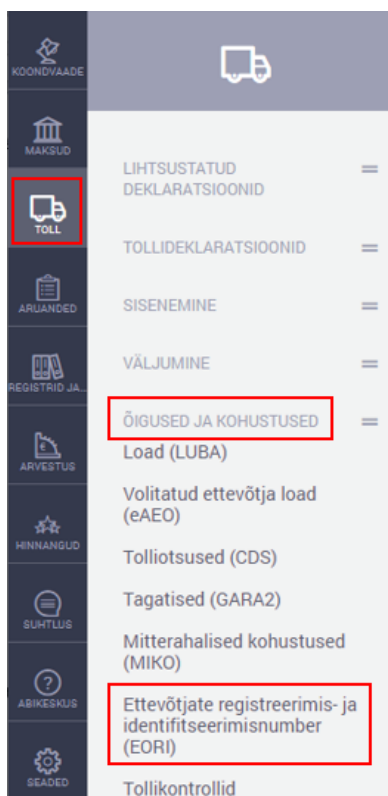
KOONDVAADE
MAKSUD
TOLL
ARUANDED
REGISTRID JA...
ARVESTUS
HINNANGUD
SUHTLUS
ABIKESKUS
SEADED

LIHTSUSTATUD DEKLARATSIOONID
TOLLIDEKLARATSIOONID
SISENEMINE
VÄLJUMINE
ÕIGUSED JA KOHUSTUSED
Load (LUBA)
Volitatud ettevõtja load (eAEO)
Tolliotsused (CDS)
Tagatised (GARA2)
Mitterahalised kohustused (MIKO)
Ettevõtjate registreerimis- ja identifitseerimisnumber (EORI)
Tollikontrollid